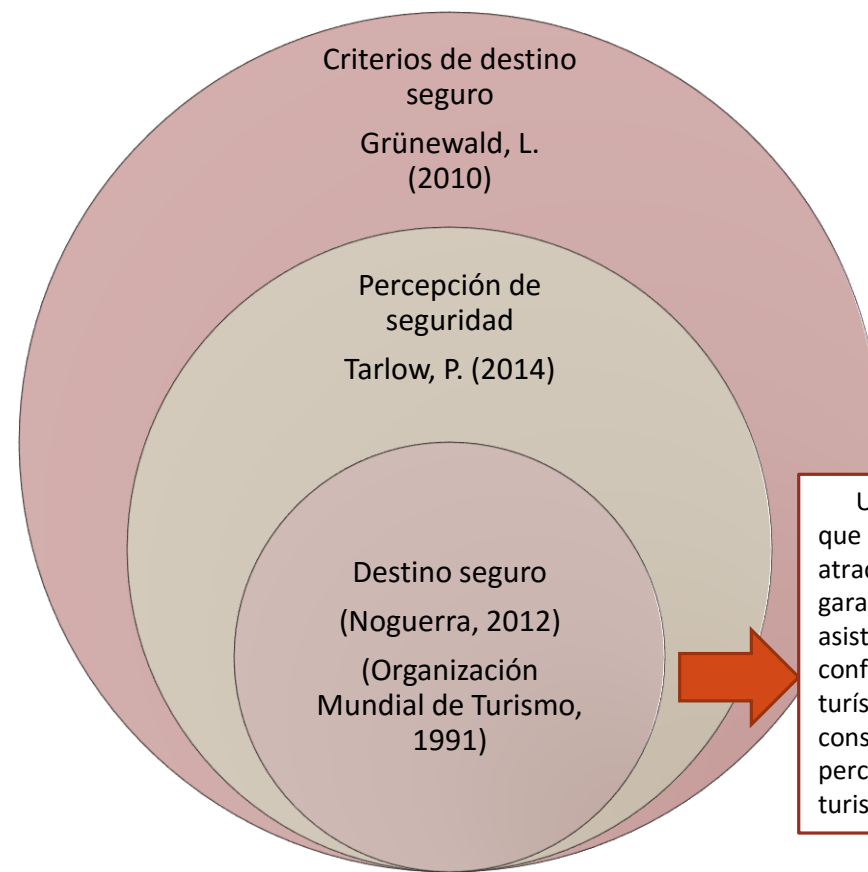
Criterios de destino seguro

Grünewald, L. (2010)

Percepción de seguridad

Tarlow, P. (2014)

Destino seguro

(Noguerra, 2012)

(Organización Mundial de Turismo, 1991)

U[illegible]
que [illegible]
atra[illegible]
gara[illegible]
asist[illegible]
conf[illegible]
turís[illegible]
cons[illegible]
perc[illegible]
turis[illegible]